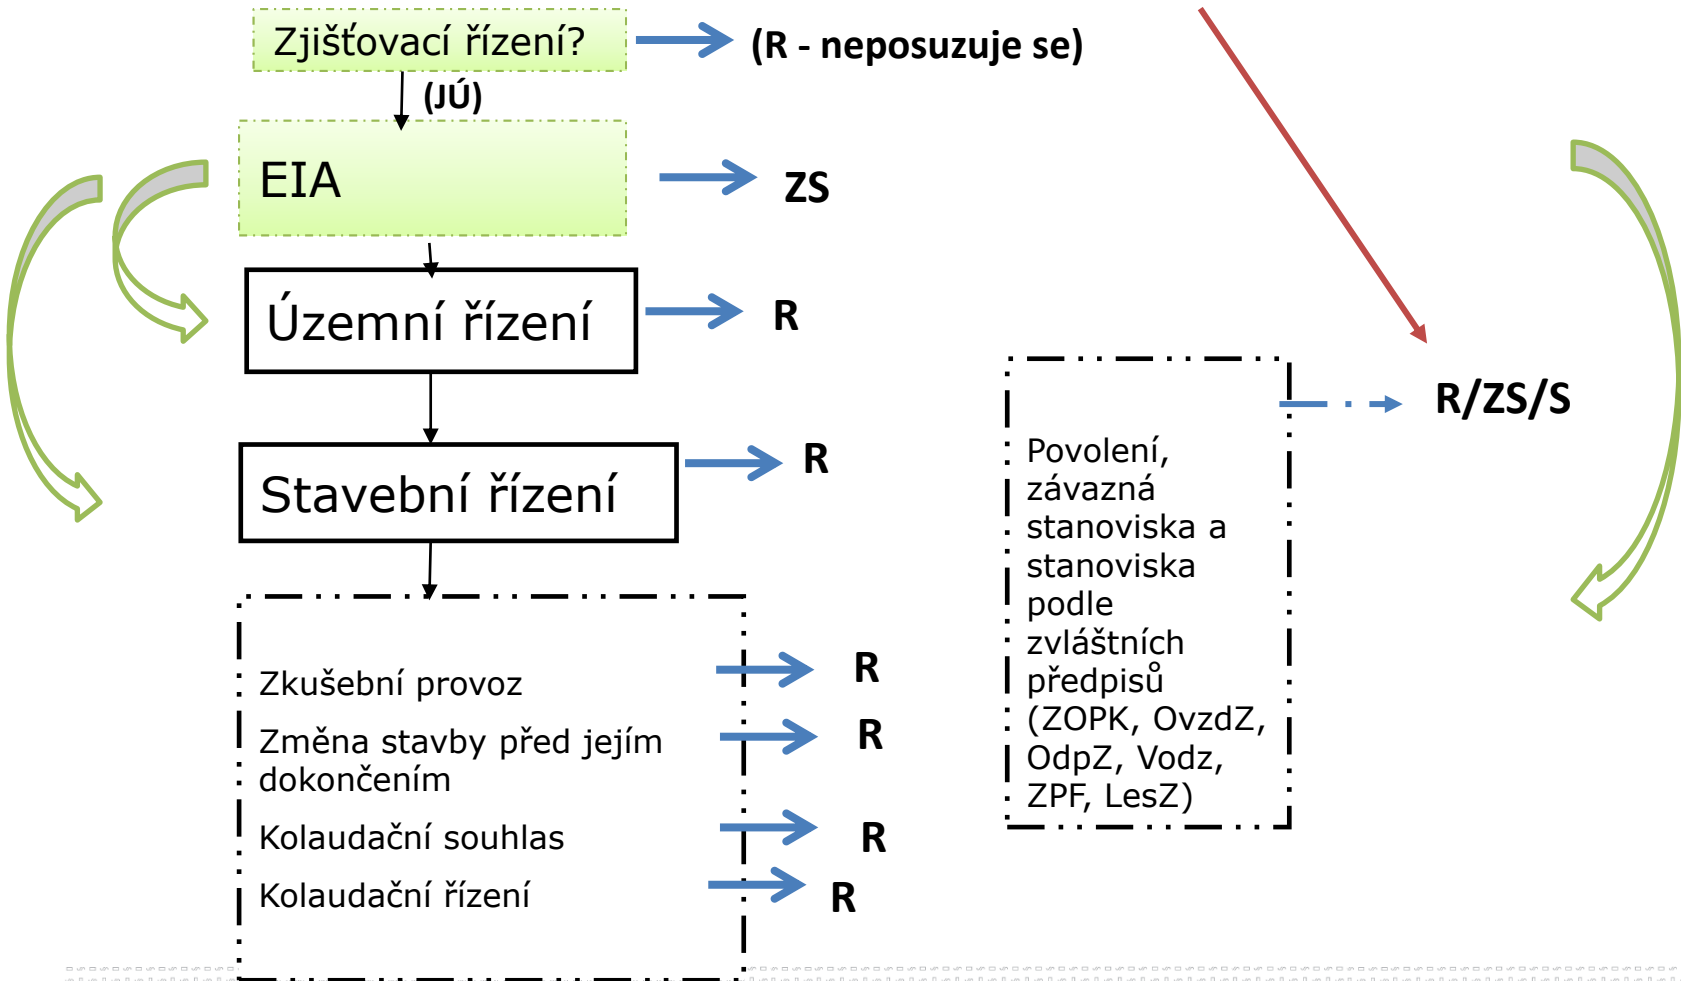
Zjišťovací řízení?

(R - neposuzuje se)

(JÚ)

EIA

ZS

Územní řízení

R

Stavební řízení

R

Zkušební provoz

R

Změna stavby před jejím dokončením

R

Kolaudační souhlas

R

Kolaudační řízení

R

Povolení, závazná stanoviska a stanoviska podle zvláštních předpisů (ZOPK, OvzdZ, OdpZ, Vodz, ZPF, LesZ)

R/ZS/S